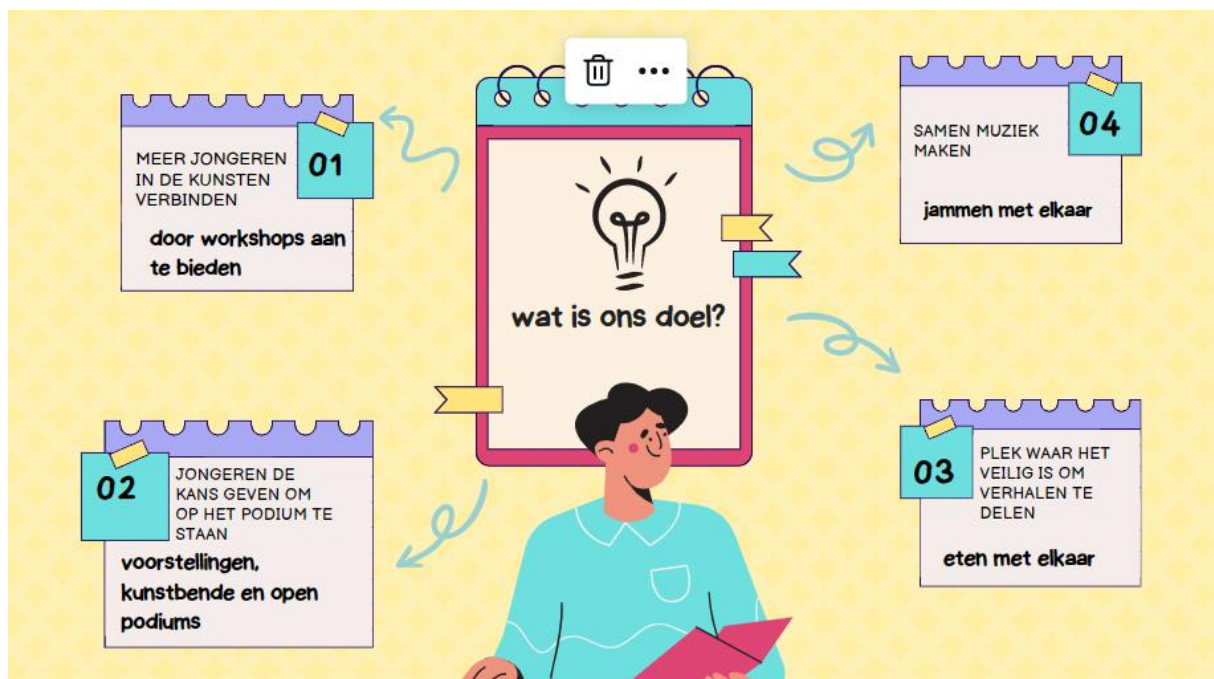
•••

wat is ons doel?

01
MEER JONGEREN IN DE KUNSTEN VERBINDEN
door workshops aan te bieden

04
SAMEN MUZIEK MAKEN
jammen met elkaar

02
JONGEREN DE KANS GEVEN OM OP HET PODIUM TE STAAN
voorstellingen, kunstbende en open podiums

03
PLEK WAAR HET VEILIG IS OM VERHALEN TE DELEN
eten met elkaar